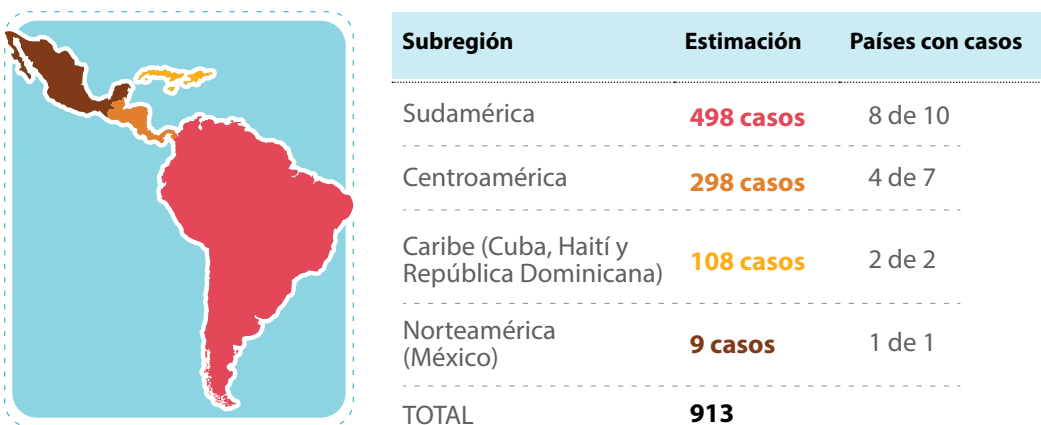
| Subregión | Estimación | Países con casos |
|---|---|---|
| Sudamérica | 498 casos | 8 de 10 |
| Centroamérica | 298 casos | 4 de 7 |
| Caribe (Cuba, Haití y República Dominicana) | 108 casos | 2 de 2 |
| Norteamérica (México) | 9 casos | 1 de 1 |
| TOTAL | 913 | |